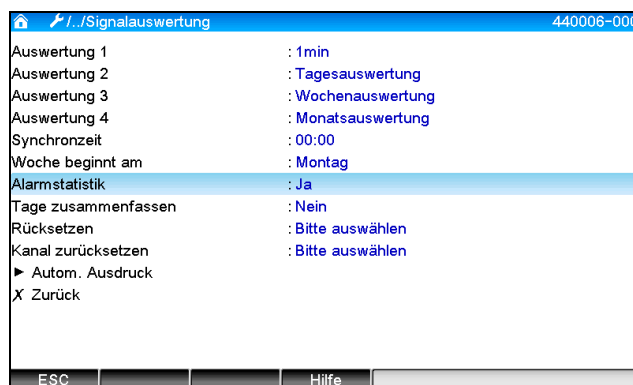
/../Signalauswertung 440006-000

| | |
|---|---|
| Auswertung 1 | : 1min |
| Auswertung 2 | : Tagesauswertung |
| Auswertung 3 | : Wochenauswertung |
| Auswertung 4 | : Monatsauswertung |
| Synchronzeit | : 00:00 |
| Woche beginnt am | : Montag |
| Alarmstatistik | : Ja |
| Tage zusammenfassen | : Nein |
| Rücksetzen | : Bitte auswählen |
| Kanal zurücksetzen | : Bitte auswählen |

► Autom. Ausdruck
X Zurück

ESC Hilfe